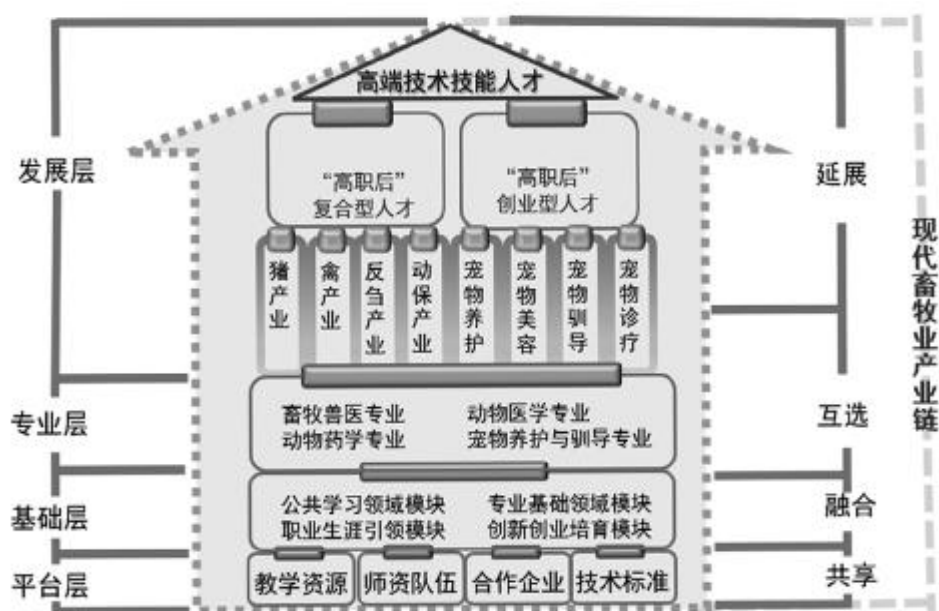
高端技术技能人才

发展层

“高职后”
复合型人才

“高职后”
创业型人才

延展

猪产业

禽产业

反刍产业

动保产业

宠物养护

宠物美容

宠物驯导

宠物诊疗

现代畜牧业产业链

专业层

畜牧兽医专业
动物药学专业

动物医学专业
宠物养护与驯导专业

互选

基础层

公共学习领域模块
职业生涯引领模块

专业基础领域模块
创新创业培育模块

融合

平台层

教学资源

师资队伍

合作企业

技术标准

共享